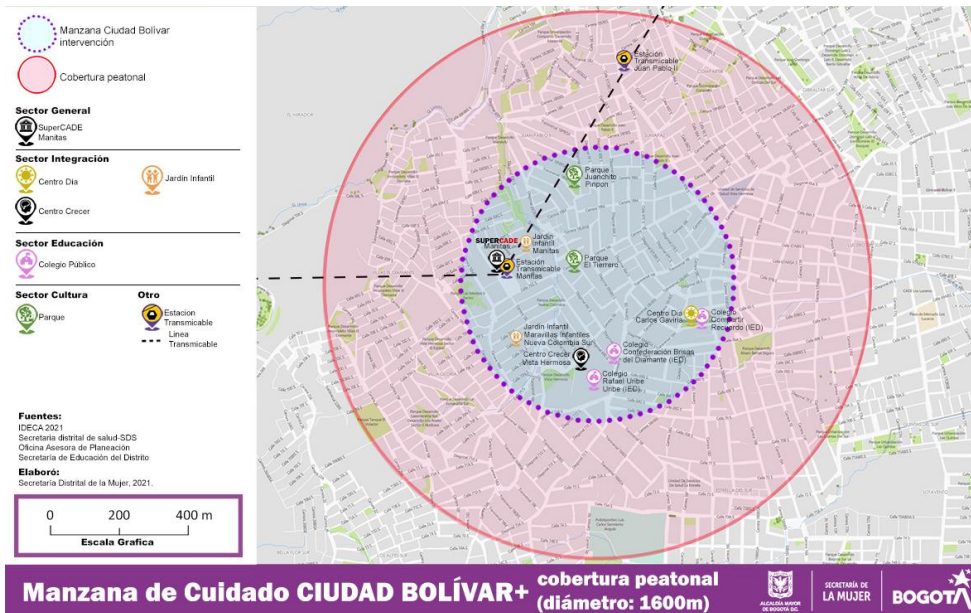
Manzana Ciudad Bolívar intervención

Cobertura peatonal

Sector General
SuperCADE Manitas

Sector Integración
Centro Dia
Jardín Infantil
Centro Crecer

Sector Educación
Colegio Público

Sector Cultura
Parque

Otro
Estacion Transmicable
Linea Transmicable

Fuentes:
IDECA 2021
Secretaría distrital de salud-SDS
Oficina Asesora de Planeación
Secretaría de Educación del Distrito

Elaboró:
Secretaría Distrital de la Mujer, 2021.

0 200 400 m
Escala Grafica

Estación Transmicable Juan Pablo II
Parque Juanchito Pinpon
SUPERCADE Manitas
Jardín Infantil Manitas
Estación Transmicable Manitas
Parque El Tierrero
Centro Dia Carlos Gaviria
Colegio Confederar Recuerdo (IED)
Jardín Infantil Maravillas Infantiles Nueva Colombia Sur
Centro Crecer Vista Hermosa
Colegio Confederación Brisas del Diamante (IED)
Colegio Rafael Uribe Uribe (IED)

Manzana de Cuidado CIUDAD BOLÍVAR+ cobertura peatonal (diámetro: 1600m)

ALCALDÍA MAYOR DE BOGOTÁ D.C.
SECRETARÍA DE LA MUJER
BOGOTÁ